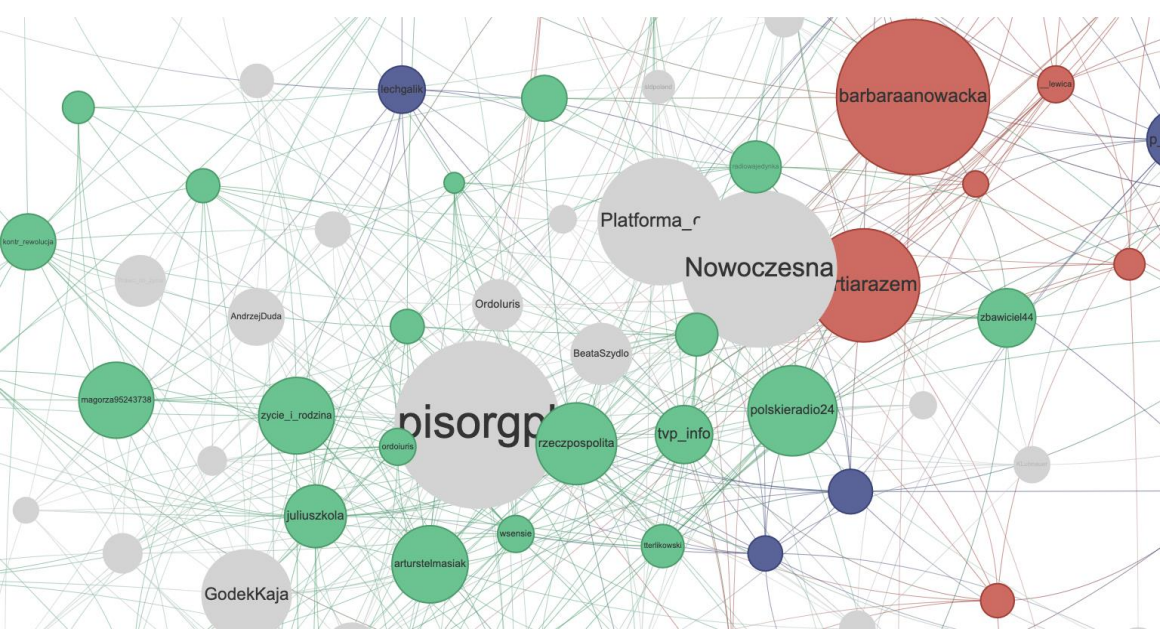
lechgalik
barbaraanowacka
__lewica
p
radiowagdynia
Platforma_
kontr_rewolucja
Nowoczesna
rtiarazem
Ordoluris
AndrzejDuda
zbawiciel44
BeataSzydlo
magorza95243738
zycie_i_rodzina
pisorgp
polskieradio24
ordoluris
rzeczpospolita
tvp_info
juliuszkola
wsensie
lterlikowski
arturstelmasiak
GodekKaja